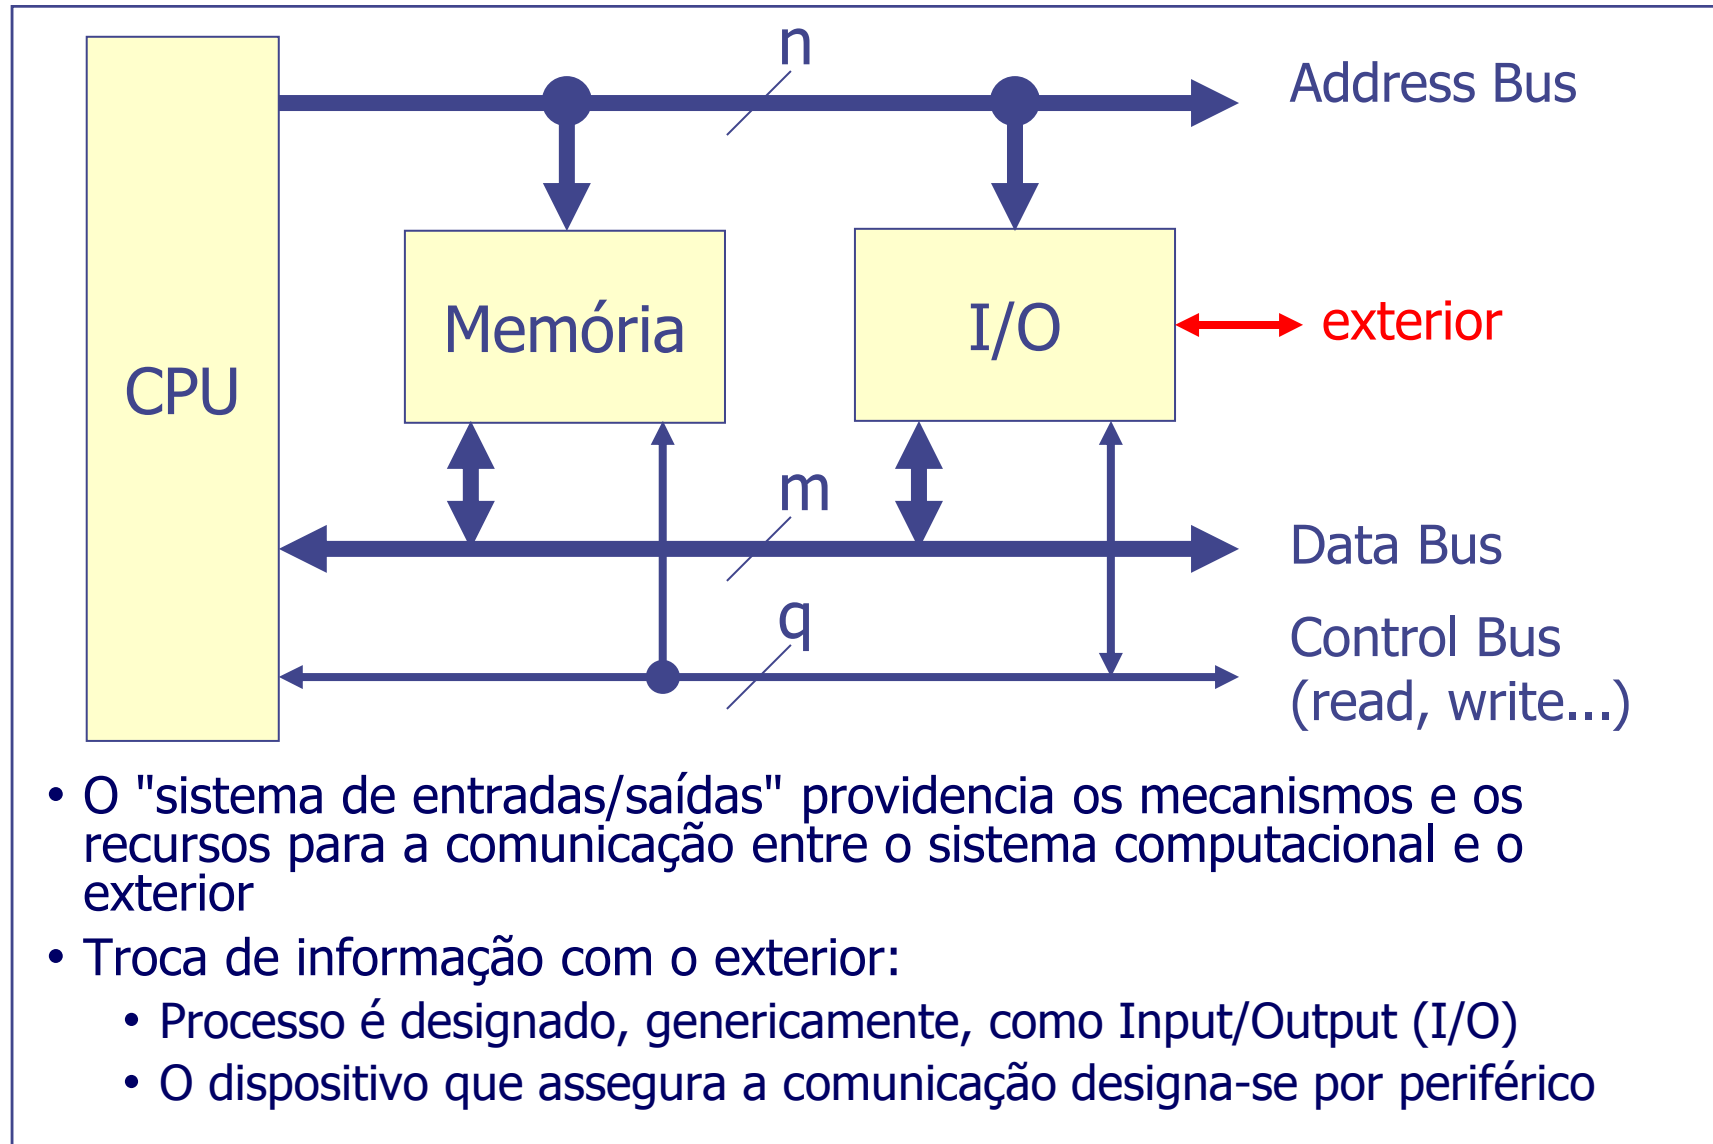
n

Address Bus

CPU

Memória

I/O

exterior

m

Data Bus

q

Control Bus
(read, write...)

• O "sistema de entradas/saídas" providencia os mecanismos e os recursos para a comunicação entre o sistema computacional e o exterior

• Troca de informação com o exterior:
  • Processo é designado, genericamente, como Input/Output (I/O)
  • O dispositivo que assegura a comunicação designa-se por periférico